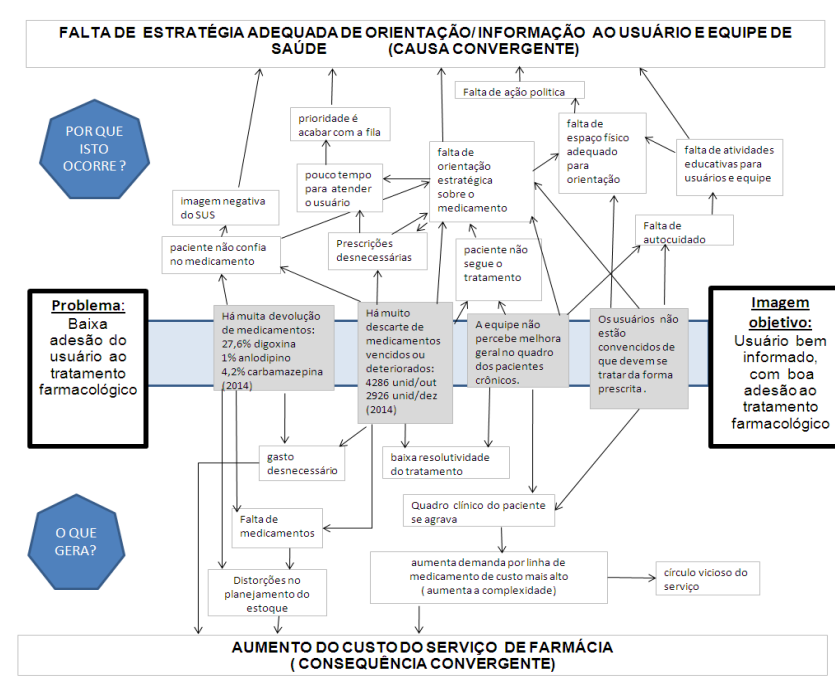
FALTA DE ESTRATÉGIA ADEQUADA DE ORIENTAÇÃO/ INFORMAÇÃO AO USUÁRIO E EQUIPE DE SAÚDE (CAUSA CONVERGENTE)

POR QUE ISTO OCORRE ?

Falta de ação política

prioridade é acabar com a fila

falta de espaço físico adequado para orientação

falta de atividades educativas para usuários e equipe

falta de orientação estratégica sobre o medicamento

pouco tempo para atender o usuário

imagem negativa do SUS

Falta de autocuidado

paciente não confia no medicamento

Prescrições desnecessárias

paciente não segue o tratamento

Problema:
Baixa adesão do usuário ao tratamento farmacológico

Há muita devolução de medicamentos: 27,6% digoxina 1% anlodipino 4,2% carbamazepina (2014)

Há muito descarte de medicamentos vencidos ou deteriorados: 4286 unid/out 2926 unid/dez (2014)

A equipe não percebe melhora geral no quadro dos pacientes crônicos.

Os usuários não estão convencidos de que devem se tratar da forma prescrita .

Imagem objetivo:
Usuário bem informado, com boa adesão ao tratamento farmacológico

gasto desnecessário

baixa resolutividade do tratamento

Quadro clínico do paciente se agrava

O QUE GERA?

Falta de medicamentos

aumenta demanda por linha de medicamento de custo mais alto ( aumenta a complexidade)

círculo vicioso do serviço

Distorções no planejamento do estoque

AUMENTO DO CUSTO DO SERVIÇO DE FARMÁCIA ( CONSEQUÊNCIA CONVERGENTE)